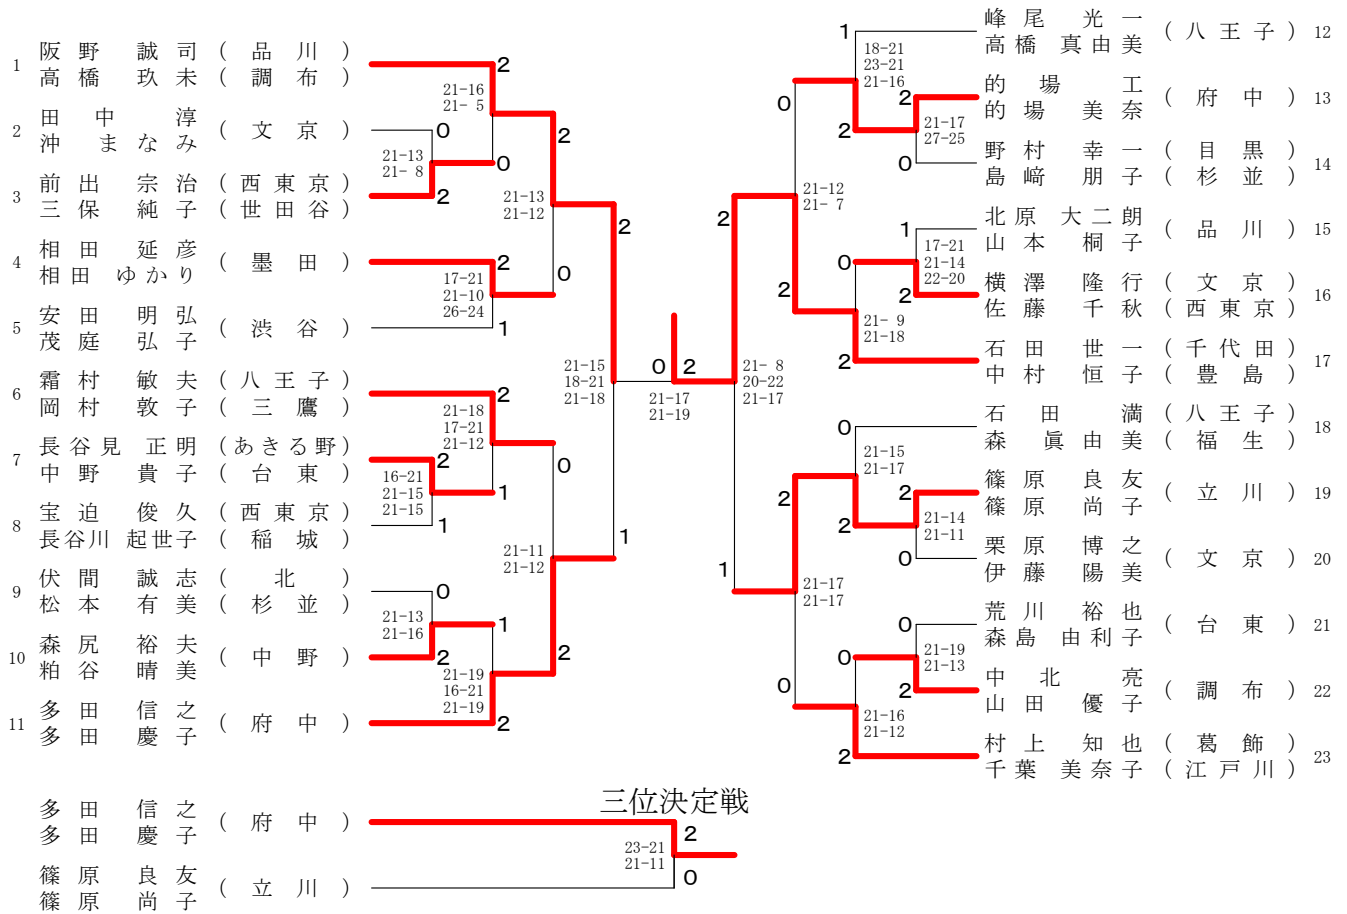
1 阪野 誠司 （品川）
高橋 玖未 （調布）

2 田中 淳
沖 まなみ （文京）

3 前出 宗治 （西東京）
三保 純子 （世田谷）

4 相田 延彦
相田 ゆかり （墨田）

5 安田 明弘
茂庭 弘子 （渋谷）

6 霜村 敏夫 （八王子）
岡村 敦子 （三鷹）

7 長谷見 正明 （あきる野）
中野 貴子 （台東）

8 宝迫 俊久 （西東京）
長谷川 起世子 （稲城）

9 伏間 誠志 （北）
松本 有美 （杉並）

10 森尻 裕夫
粕谷 晴美 （中野）

11 多田 信之
多田 慶子 （府中）

2
21-16
21- 5
0
21-13
21- 8
0
2
2
21-13
21-12
2
17-21
21-10
26-24
0
1
2
21-15
18-21
21-18
2
21-18
17-21
21-12
0
16-21
21-15
21-15
1
1
21-11
21-12
0
21-13
21-16
1
2
2
21-19
16-21
21-19
2

0 2
21-17
21-19

12 峰尾 光一
高橋 真由美 （八王子）

13 的場 工
的場 美奈 （府中）

14 野村 幸一 （目黒）
島﨑 朋子 （杉並）

15 北原 大二朗
山本 桐子 （品川）

16 横澤 隆行 （文京）
佐藤 千秋 （西東京）

17 石田 世一 （千代田）
中村 恒子 （豊島）

18 石田 満 （八王子）
森 眞由美 （福生）

19 篠原 良友
篠原 尚子 （立川）

20 栗原 博之
伊藤 陽美 （文京）

21 荒川 裕也
森島 由利子 （台東）

22 中北 亮
山田 優子 （調布）

23 村上 知也 （葛飾）
千葉 美奈子 （江戸川）

1
18-21
23-21
21-16
0
2
2
21-17
27-25
0
21- 8
20-22
21-17
2
21-12
21- 7
1
17-21
21-14
22-20
0
2
2
21- 9
21-18
2
0
21-15
21-17
2
2
21-14
21-11
0
1
21-17
21-17
0
21-19
21-13
0
2
0
21-16
21-12
2

三位決定戦

多田 信之
多田 慶子 （府中）

篠原 良友
篠原 尚子 （立川）

2
23-21
21-11
0